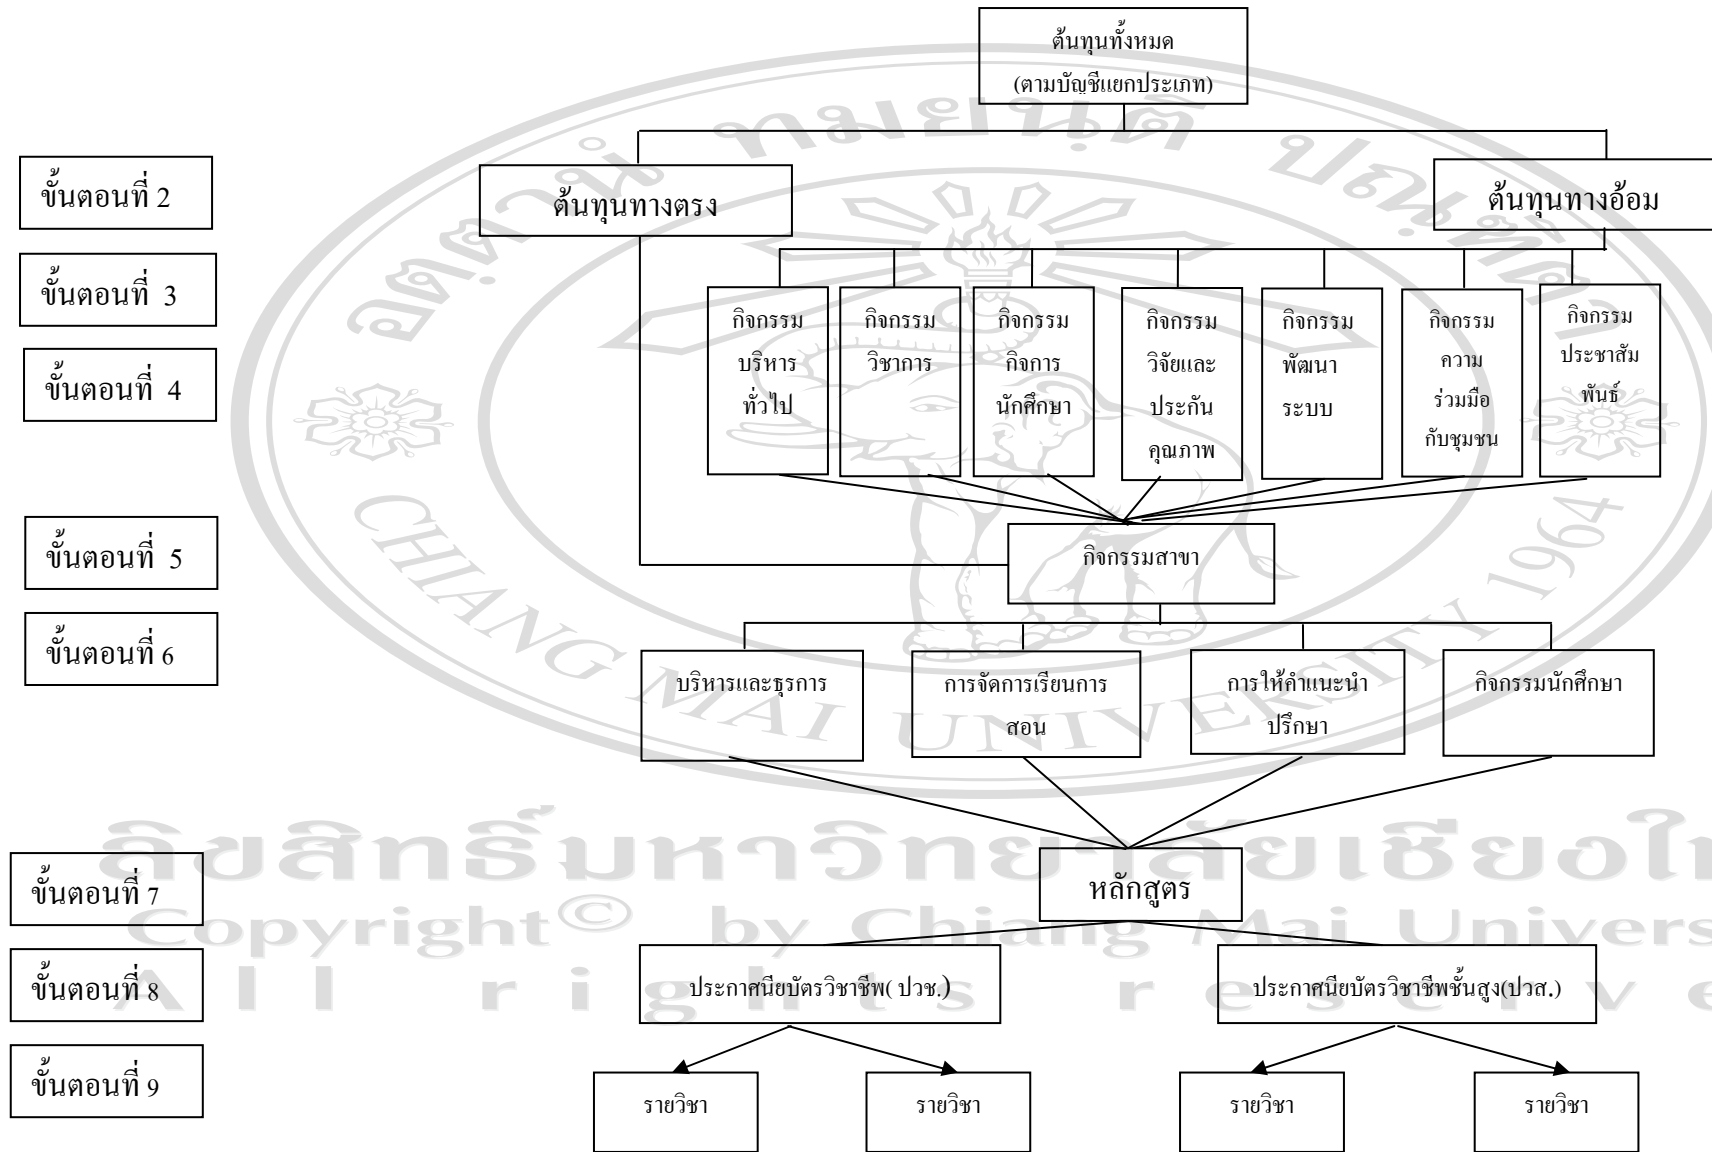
ต้นทุนทั้งหมด
(ตามบัญชีแยกประเภท)

ขั้นตอนที่ 2

ต้นทุนทางตรง

ต้นทุนทางอ้อม

ขั้นตอนที่ 3

ขั้นตอนที่ 4

กิจกรรม บริหาร ทั่วไป

กิจกรรม วิชาการ

กิจกรรม กิจการ นักศึกษา

กิจกรรม วิจัยและ ประกัน คุณภาพ

กิจกรรม พัฒนา ระบบ

กิจกรรม ความ ร่วมมือ กับชุมชน

กิจกรรม ประชาสัม พันธ์

ขั้นตอนที่ 5

กิจกรรมสาขา

ขั้นตอนที่ 6

บริหารและธุรการ

การจัดการเรียนการ สอน

การให้คำแนะนำ ปรึกษา

กิจกรรมนักศึกษา

ลิขสิทธิ์มหาวิทยาลัยเชียงใหม่
Copyright© by Chiang Mai University
All rights reserved

ขั้นตอนที่ 7

หลักสูตร

ขั้นตอนที่ 8

ประกาศนียบัตรวิชาชีพ( ปวช.)

ประกาศนียบัตรวิชาชีพชั้นสูง(ปวส.)

ขั้นตอนที่ 9

รายวิชา

รายวิชา

รายวิชา

รายวิชา